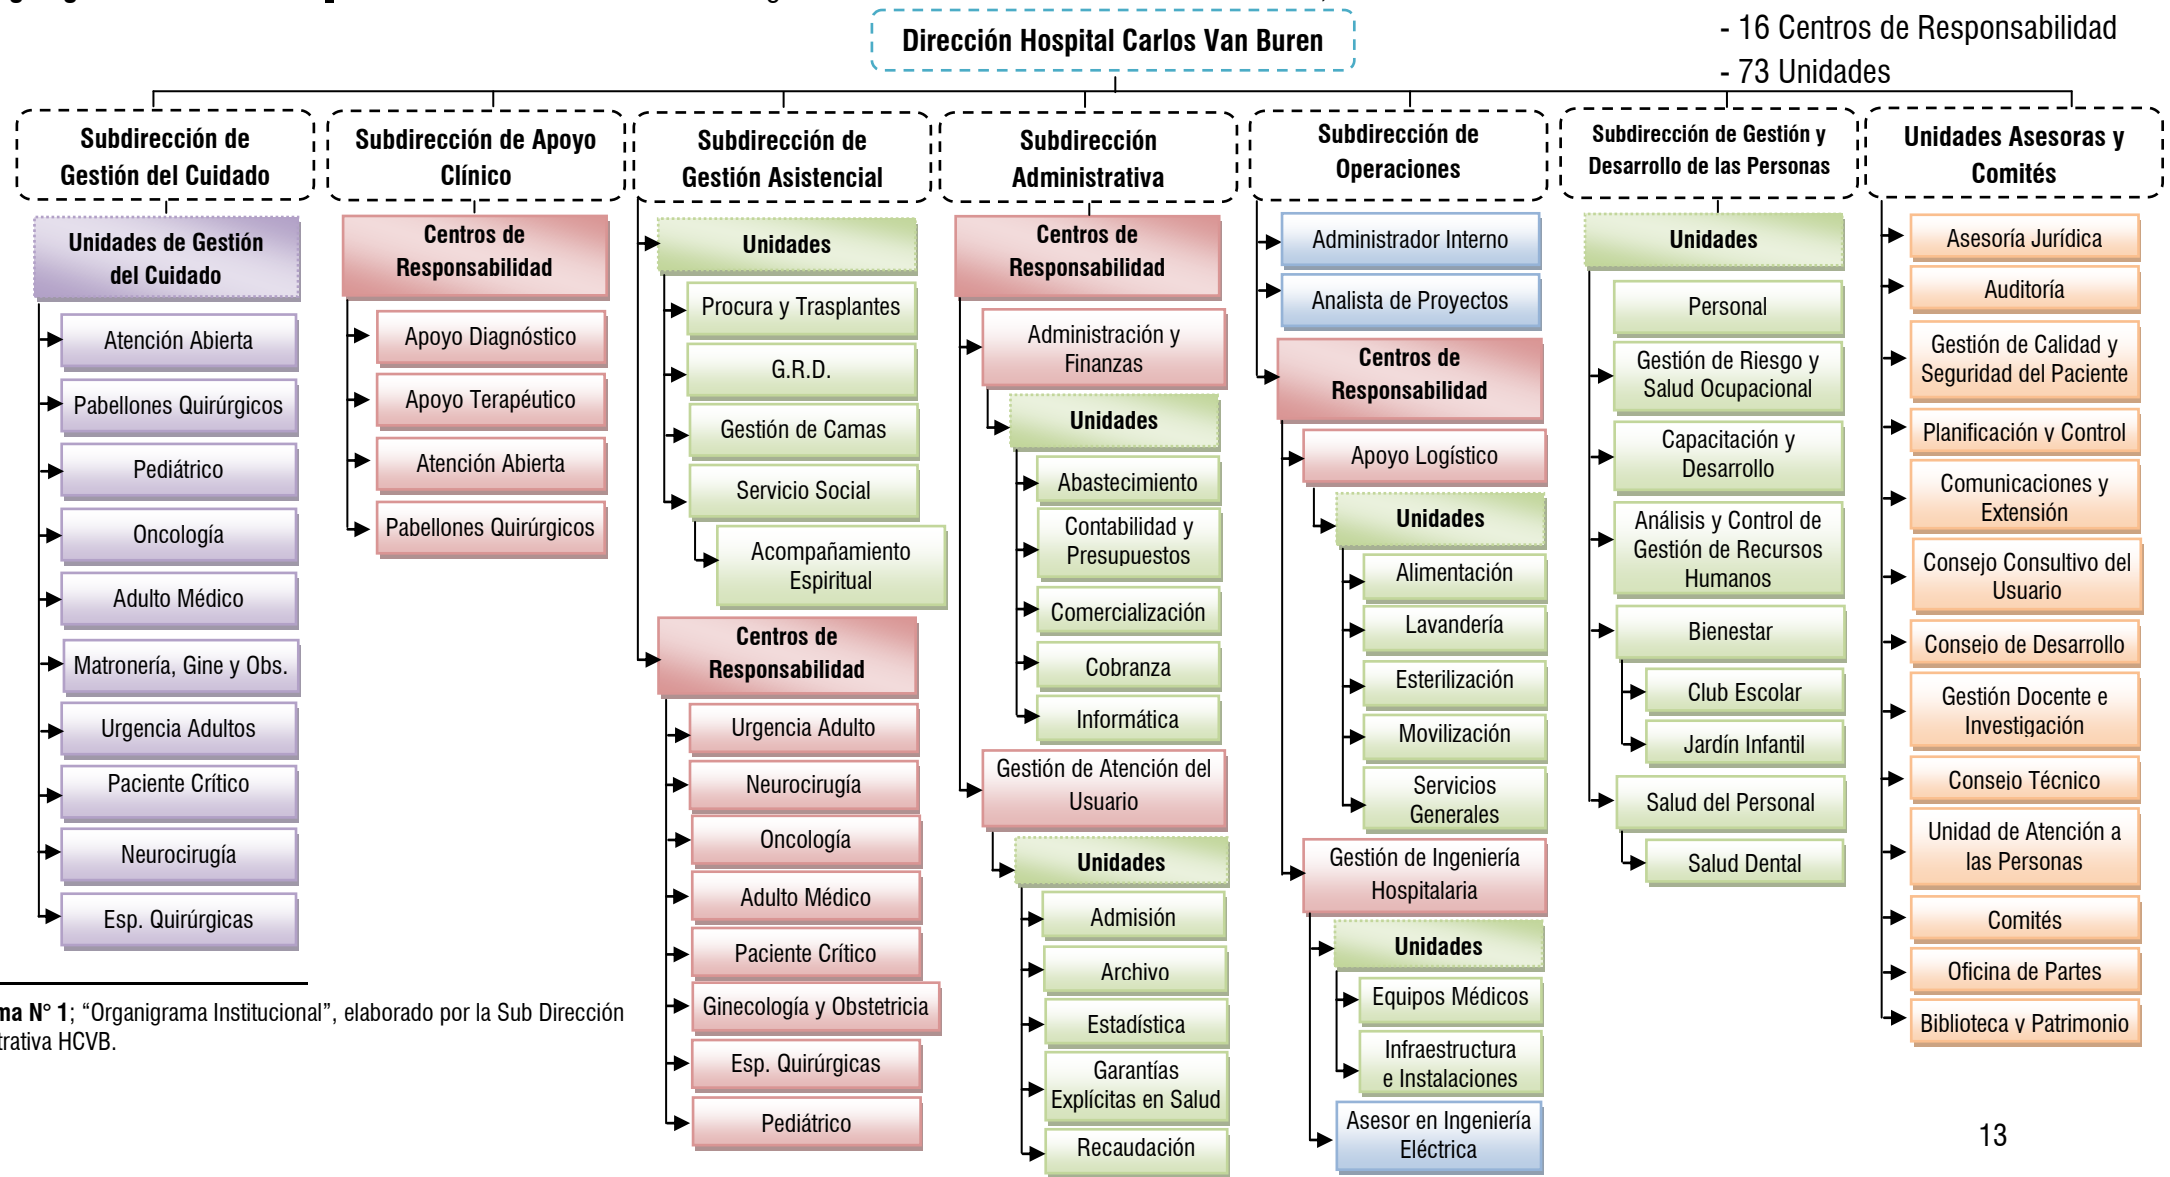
Dirección Hospital Carlos Van Buren

- 16 Centros de Responsabilidad
- 73 Unidades

Subdirección de Gestión del Cuidado

Unidades de Gestión del Cuidado

Atención Abierta

Pabellones Quirúrgicos

Pediátrico

Oncología

Adulto Médico

Matronería, Gine y Obs.

Urgencia Adultos

Paciente Crítico

Neurocirugía

Esp. Quirúrgicas

Subdirección de Apoyo Clínico

Centros de Responsabilidad

Apoyo Diagnóstico

Apoyo Terapéutico

Atención Abierta

Pabellones Quirúrgicos

Subdirección de Gestión Asistencial

Unidades

Procura y Trasplantes

G.R.D.

Gestión de Camas

Servicio Social

Acompañamiento Espiritual

Centros de Responsabilidad

Urgencia Adulto

Neurocirugía

Oncología

Adulto Médico

Paciente Crítico

Ginecología y Obstetricia

Esp. Quirúrgicas

Pediátrico

Subdirección Administrativa

Centros de Responsabilidad

Administración y Finanzas

Unidades

Abastecimiento

Contabilidad y Presupuestos

Comercialización

Cobranza

Informática

Gestión de Atención del Usuario

Unidades

Admisión

Archivo

Estadística

Garantías Explícitas en Salud

Recaudación

Subdirección de Operaciones

Administrador Interno

Analista de Proyectos

Centros de Responsabilidad

Apoyo Logístico

Unidades

Alimentación

Lavandería

Esterilización

Movilización

Servicios Generales

Gestión de Ingeniería Hospitalaria

Unidades

Equipos Médicos

Infraestructura e Instalaciones

Asesor en Ingeniería Eléctrica

Subdirección de Gestión y Desarrollo de las Personas

Unidades

Personal

Gestión de Riesgo y Salud Ocupacional

Capacitación y Desarrollo

Análisis y Control de Gestión de Recursos Humanos

Bienestar

Club Escolar

Jardín Infantil

Salud del Personal

Salud Dental

Unidades Asesoras y Comités

Asesoría Jurídica

Auditoría

Gestión de Calidad y Seguridad del Paciente

Planificación y Control

Comunicaciones y Extensión

Consejo Consultivo del Usuario

Consejo de Desarrollo

Gestión Docente e Investigación

Consejo Técnico

Unidad de Atención a las Personas

Comités

Oficina de Partes

Biblioteca y Patrimonio

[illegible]ma N° 1; "Organigrama Institucional", elaborado por la Sub Dirección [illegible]trativa HCVB.

13